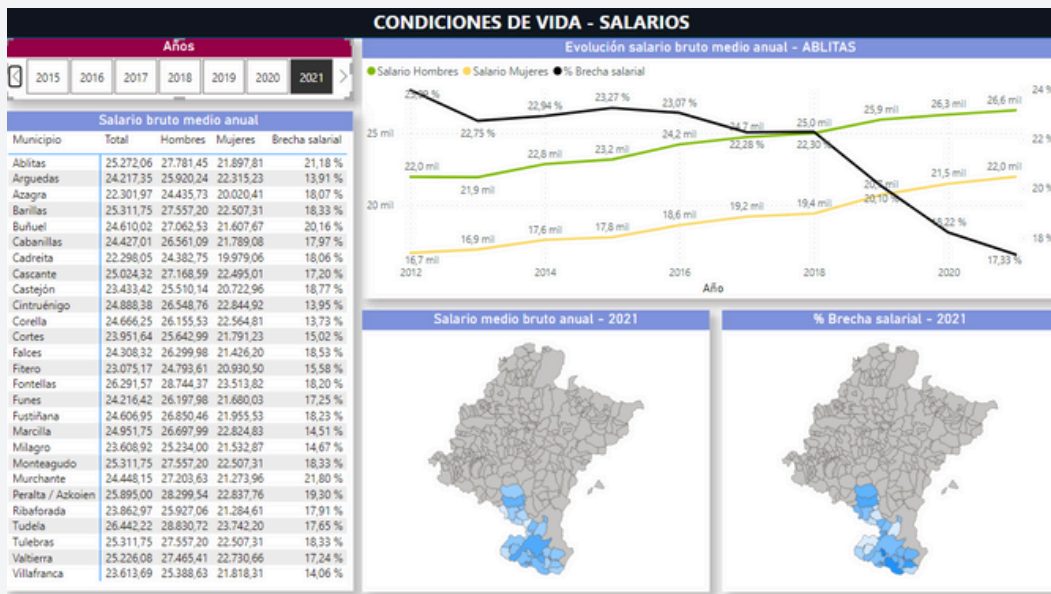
CONDICIONES DE VIDA - SALARIOS

Años

2015 2016 2017 2018 2019 2020 2021

Salario bruto medio anual

| Municipio | Total | Hombres | Mujeres | Brecha salarial |
|---|---|---|---|---|
| Ablitas | 25.272,06 | 27.781,45 | 21.897,81 | 21,18 % |
| Arguedas | 24.217,35 | 25.920,24 | 22.315,23 | 13,91 % |
| Azagra | 22.301,97 | 24.435,73 | 20.020,41 | 18,07 % |
| Barillas | 25.311,75 | 27.557,20 | 22.507,31 | 18,33 % |
| Buñuel | 24.610,02 | 27.062,53 | 21.607,67 | 20,16 % |
| Cabanillas | 24.427,01 | 26.561,09 | 21.789,08 | 17,97 % |
| Cadreita | 22.298,05 | 24.382,75 | 19.979,06 | 18,06 % |
| Cascante | 25.024,32 | 27.168,59 | 22.495,01 | 17,20 % |
| Castejón | 23.433,42 | 25.510,14 | 20.722,96 | 18,77 % |
| Cintruénigo | 24.888,38 | 26.548,76 | 22.844,92 | 13,95 % |
| Corella | 24.666,25 | 26.155,53 | 22.564,81 | 13,73 % |
| Cortes | 23.951,64 | 25.642,99 | 21.791,23 | 15,02 % |
| Falces | 24.308,32 | 26.299,98 | 21.426,20 | 18,53 % |
| Fitero | 23.075,17 | 24.793,61 | 20.930,50 | 15,58 % |
| Fontellas | 26.291,57 | 28.744,37 | 23.513,82 | 18,20 % |
| Funes | 24.216,42 | 26.197,98 | 21.680,03 | 17,25 % |
| Fustiñana | 24.606,95 | 26.850,46 | 21.955,53 | 18,23 % |
| Marcilla | 24.951,75 | 26.697,99 | 22.824,83 | 14,51 % |
| Milagro | 23.608,92 | 25.234,00 | 21.532,87 | 14,67 % |
| Monteagudo | 25.311,75 | 27.557,20 | 22.507,31 | 18,33 % |
| Murchante | 24.448,15 | 27.203,63 | 21.273,96 | 21,80 % |
| Peralta / Azkoien | 25.895,00 | 28.299,54 | 22.837,76 | 19,30 % |
| Ribaforada | 23.862,97 | 25.927,06 | 21.284,61 | 17,91 % |
| Tudela | 26.442,22 | 28.830,72 | 23.742,20 | 17,65 % |
| Tulebras | 25.311,75 | 27.557,20 | 22.507,31 | 18,33 % |
| Valtierra | 25.226,08 | 27.465,41 | 22.730,66 | 17,24 % |
| Villafranca | 23.613,69 | 25.388,63 | 21.818,31 | 14,06 % |

Evolución salario bruto medio anual - ABLITAS

Salario Hombres Salario Mujeres % Brecha salarial

25 mil
20 mil
24 %
22 %
20 %
18 %

23,99 % 22,75 % 22,94 % 23,27 % 23,07 % 22,28 % 22,30 % 20,10 % 18,22 % 17,33 %
22,0 mil 21,9 mil 22,8 mil 23,2 mil 24,2 mil 24,7 mil 25,0 mil 25,9 mil 26,3 mil 26,6 mil
16,7 mil 16,9 mil 17,6 mil 17,8 mil 18,6 mil 19,2 mil 19,4 mil 20,4 mil 21,5 mil 22,0 mil

2012 2014 2016 2018 2020
Año

Salario medio bruto anual - 2021

% Brecha salarial - 2021